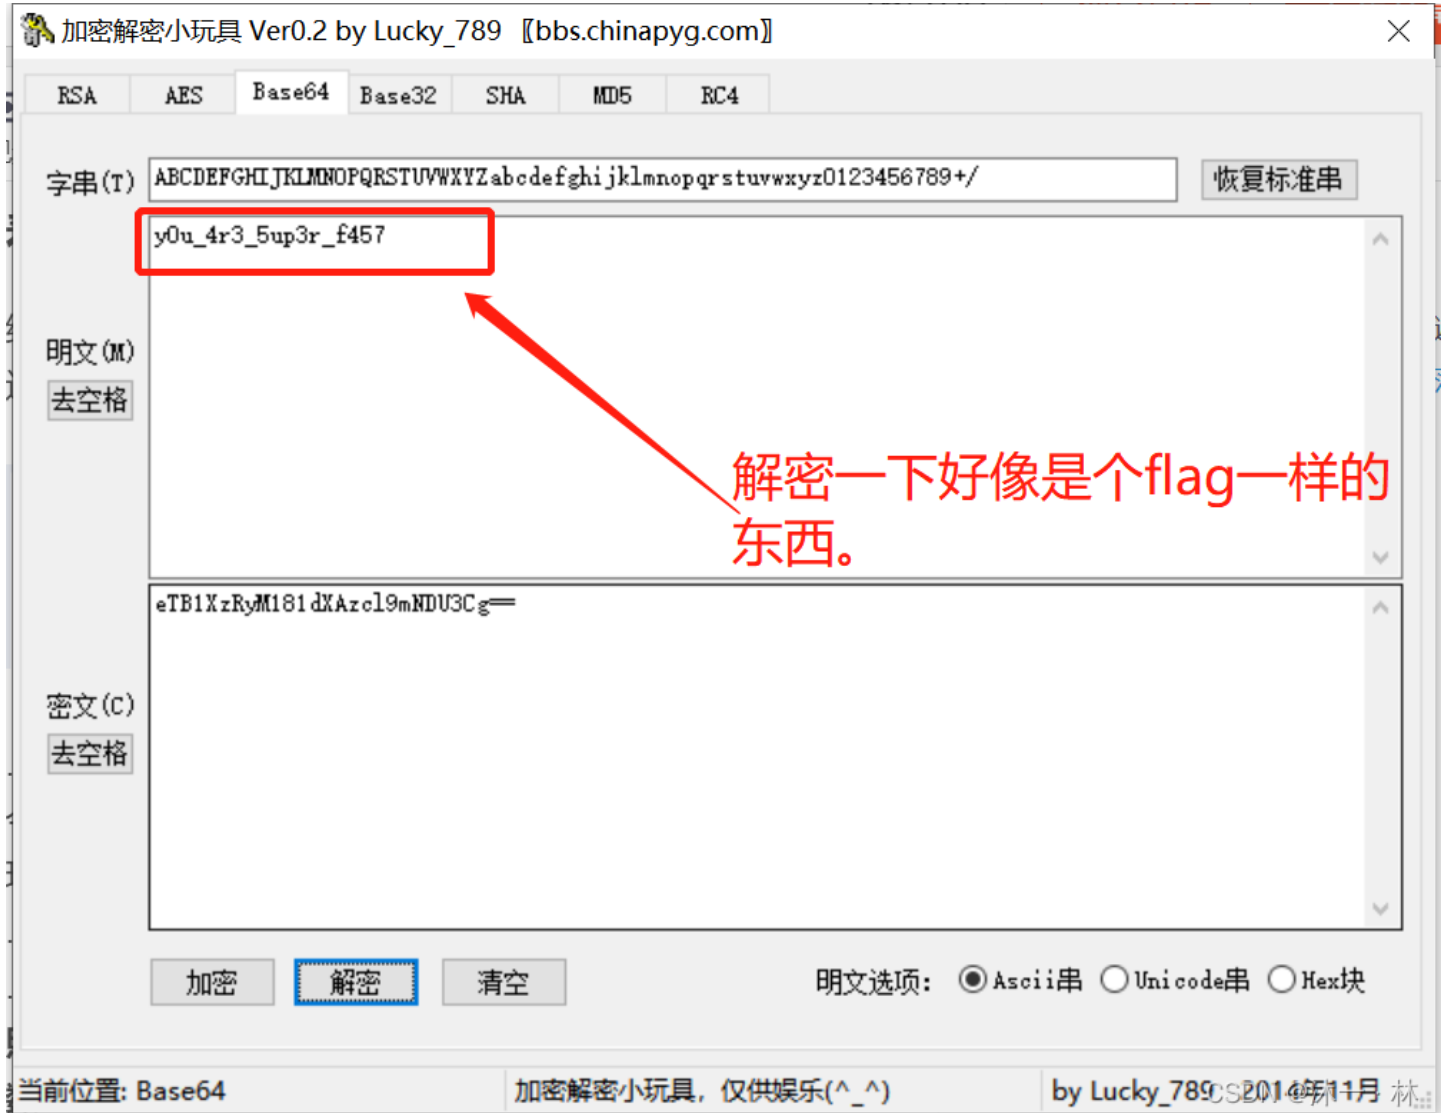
加密解密小玩具 Ver0.2 by Lucky_789 【bbs.chinapyg.com】

RSA AES Base64 Base32 SHA MD5 RC4

字串(T) ABCDEFGHIJKLMNOPQRSTUVWXYZabcdefghijklmnopqrstuvwxyz0123456789+/ 恢复标准串

y0u_4r3_5up3r_f457

明文(M)
去空格

解密一下好像是个flag一样的东西。

eTB1XzRyM181dXAzcl9mNDU3Cg==

密文(C)
去空格

加密 解密 清空

明文选项: Ascii串 Unicode串 Hex块

当前位置: Base64 加密解密小玩具，仅供娱乐(^_^) by Lucky_789 2014年11月 CSDN @林...